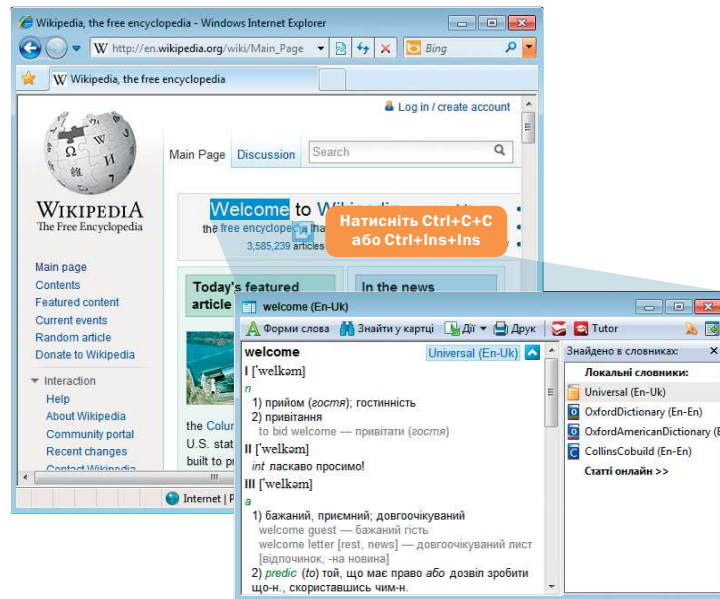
Wikipedia, the free encyclopedia - Windows Internet Explorer

http://en.wikipedia.org/wiki/Main_Page

Bing

Wikipedia, the free encyclopedia

Log in / create account

Wikipedia
The Free Encyclopedia

Main Page Discussion

Search

Welcome to Wiki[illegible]
the free encyclopedia tha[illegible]
3,585,239 articles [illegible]

Натисніть Ctrl+C+C або Ctrl+Ins+Ins

Main page
Contents
Featured content
Current events
Random article
Donate to Wikipedia

Interaction
Help
About Wikipedia
Community portal
Recent changes
Contact Wikipedia

Today's featured article

In the news

the Colu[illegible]
U.S. stat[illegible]
built to pr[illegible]

Internet | P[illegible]

welcome (En-Uk)

Форми слова Знайти у картці Дії Друк Tutor

welcome
Universal (En-Uk)

I [ˈwelkəm]
n
1) прийом (гостя); гостинність
2) привітання
to bid welcome — привітати (гостя)

II [ˈwelkəm]
int ласкаво просимо!

III [ˈwelkəm]
a
1) бажаний, приємний; довгоочікуваний
welcome guest — бажаний гість
welcome letter [rest, news] — довгоочікуваний лист [відпочинок, -на новина]
2) predic (to) той, що має право або дозвіл зробити що-н., скориставшись чим-н.

Знайдено в словниках:
Локальні словники:
Universal (En-Uk)
OxfordDictionary (En-En)
OxfordAmericanDictionary (E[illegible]
CollinsCobuild (En-En)
Статті онлайн >>